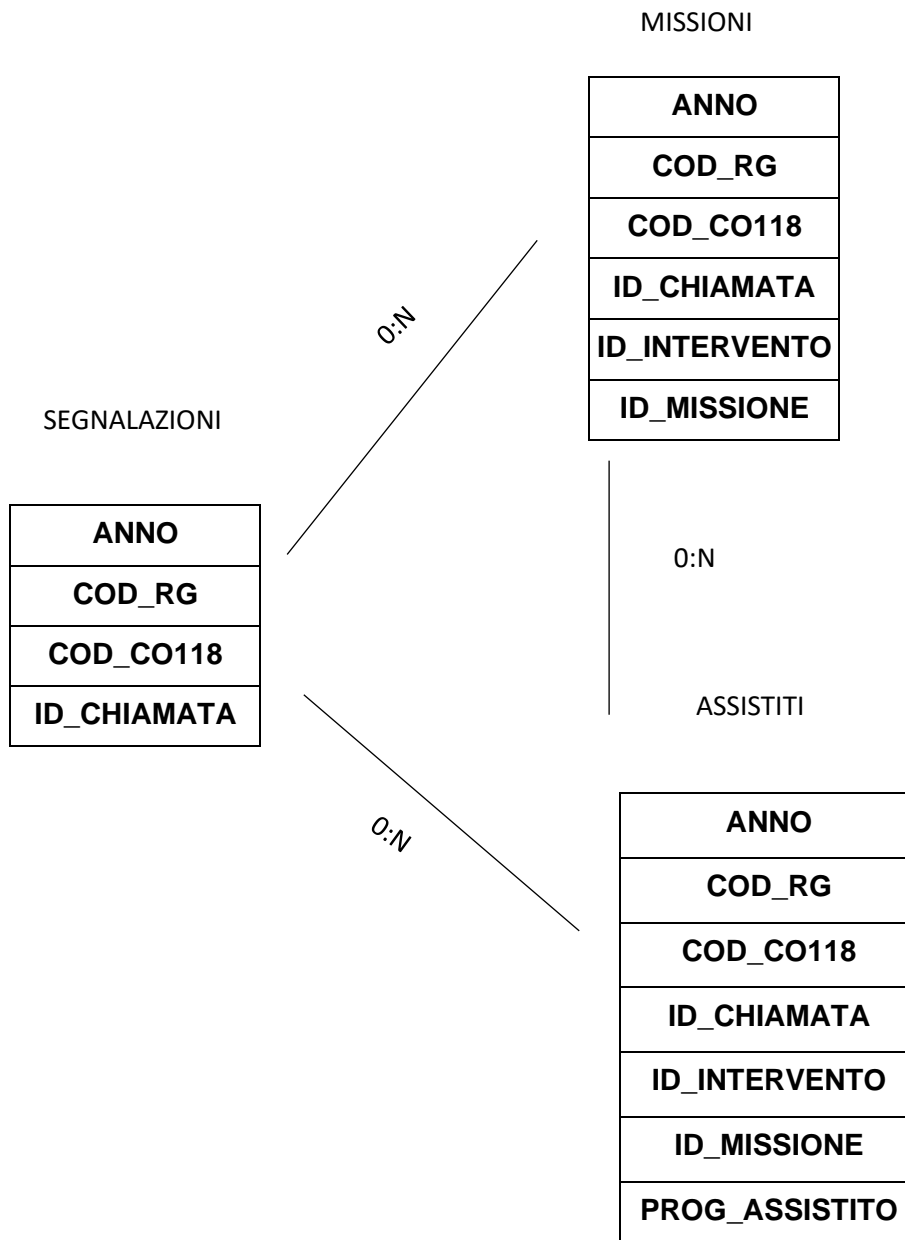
MISSIONI

| ANNO |
|---|
| COD_RG |
| COD_CO118 |
| ID_CHIAMATA |
| ID_INTERVENTO |
| ID_MISSIONE |

0:N

SEGNALAZIONI

| ANNO |
|---|
| COD_RG |
| COD_CO118 |
| ID_CHIAMATA |

0:N

ASSISTITI

0:N

| ANNO |
|---|
| COD_RG |
| COD_CO118 |
| ID_CHIAMATA |
| ID_INTERVENTO |
| ID_MISSIONE |
| PROG_ASSISTITO |